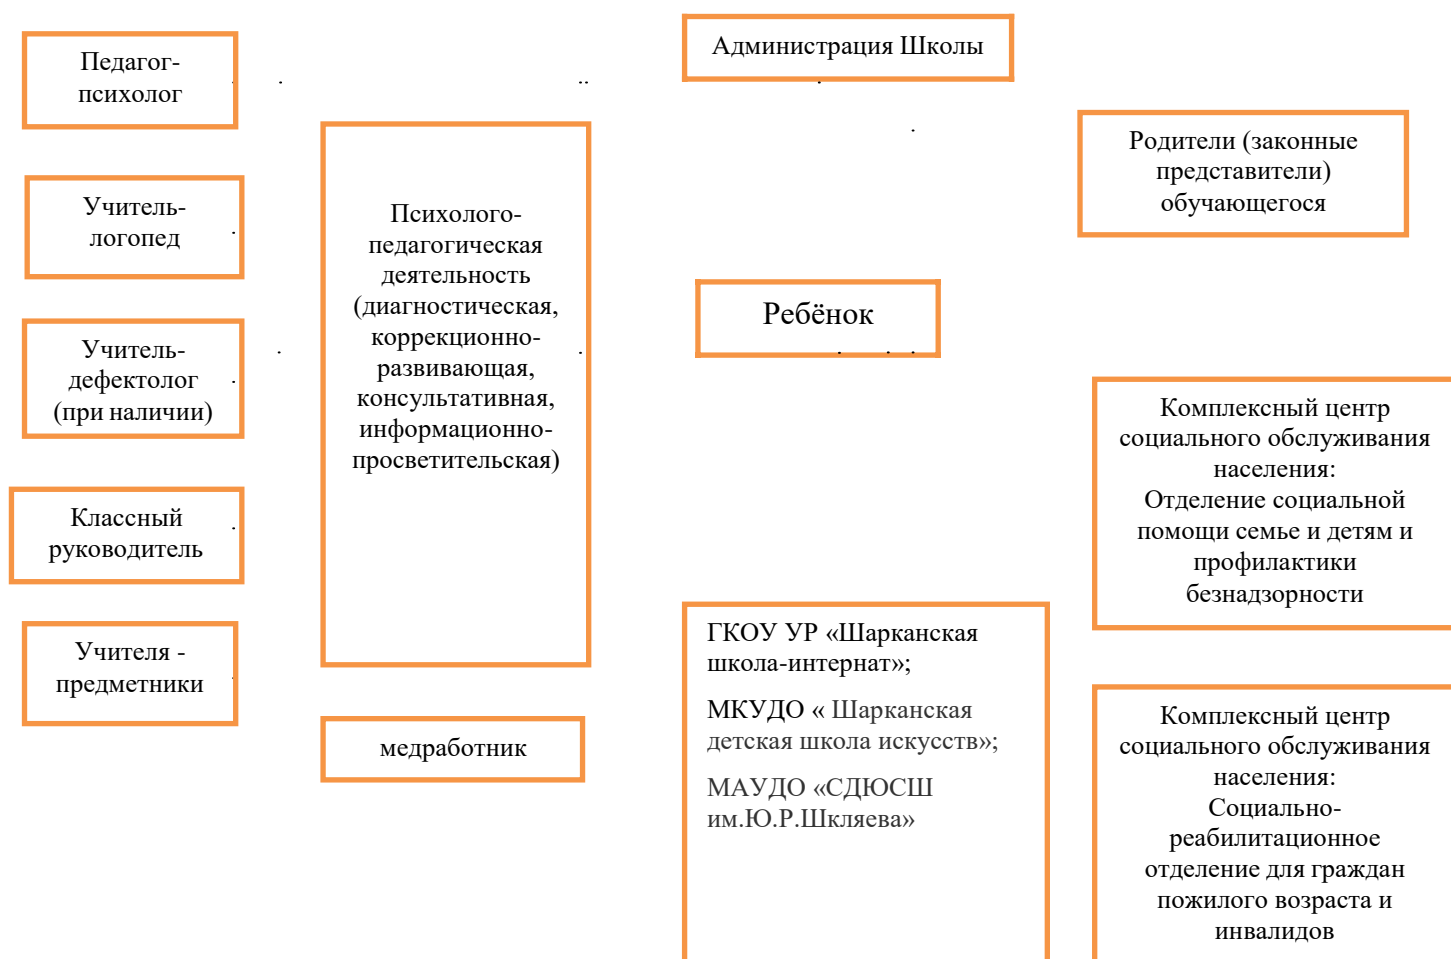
Педагог-психолог

Учитель-логопед

Учитель-дефектолог (при наличии)

Классный руководитель

Учителя - предметники

Психолого-педагогическая деятельность (диагностическая, коррекционно-развивающая, консультативная, информационно-просветительская)

медработник

Администрация Школы

Ребёнок

ГКОУ УР «Шарканская школа-интернат»;

МКУДО « Шарканская детская школа искусств»;

МАУДО «СДЮСШ им.Ю.Р.Шкляева»

Родители (законные представители) обучающегося

Комплексный центр социального обслуживания населения: Отделение социальной помощи семье и детям и профилактики безнадзорности

Комплексный центр социального обслуживания населения: Социально-реабилитационное отделение для граждан пожилого возраста и инвалидов